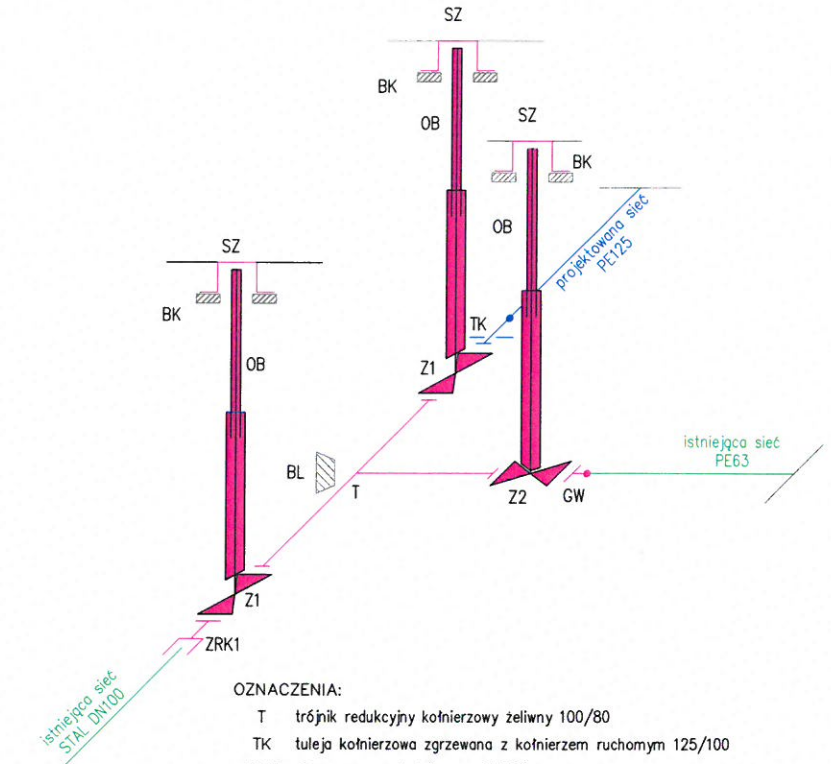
SZ
BK
OB
SZ
BK
OB
projektowana sieć PE125
SZ
BK
OB
TK
Z1
istniejąca sieć PE63
BL
T
Z2
GW
Z1
ZRK1
istniejąca sieć STAL DN100

OZNACZENIA:
T trójnik redukcyjny kołnierzowy żeliwny 100/80
TK tuleja kołnierzowa zgrzewana z kołnierzem ruchomym 125/100